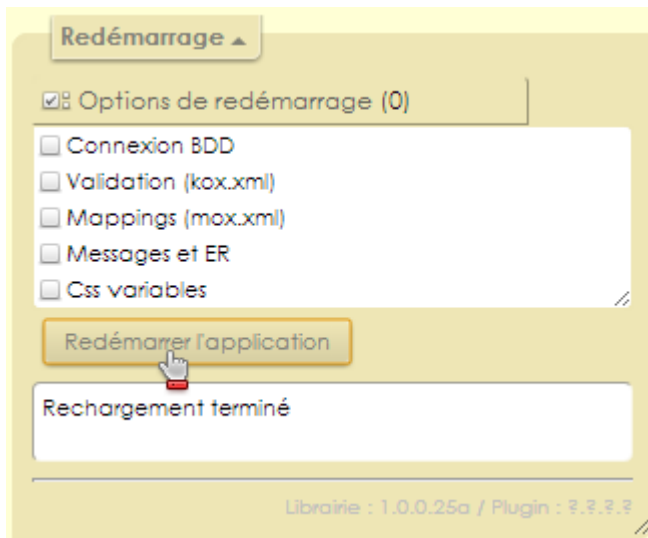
Redémarrage ▲

Options de redémarrage (0)

Connexion BDD

Validation (kox.xml)

Mappings (mox.xml)

Messages et ER

Css variables

Redémarrer l'application

Rechargement terminé

Librairie : 1.0.0.25a / Plugin : ?.?.?.?